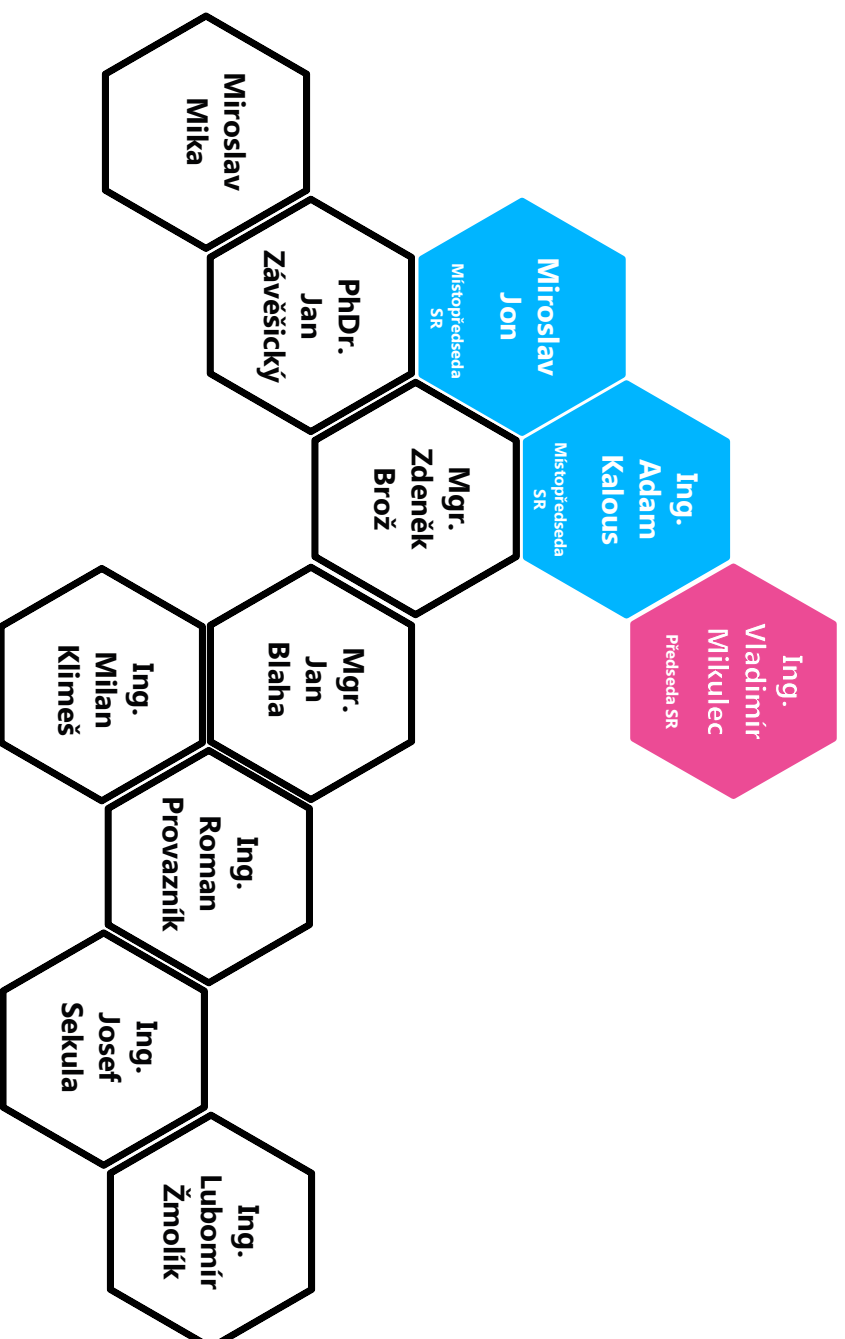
Ing.
Vladimír
Mikulec
Předseda SR

Ing.
Adam
Kalous
Místopředseda
SR

Miroslav
Jon
Místopředseda
SR

Mgr.
Zdeněk
Brož

PhDr.
Jan
Závěšický

Miroslav
Mika

Mgr.
Jan
Blaha

Ing.
Milan
Klimeš

Ing.
Roman
Provazník

Ing.
Josef
Sekula

Ing.
Lubomír
Žmolík